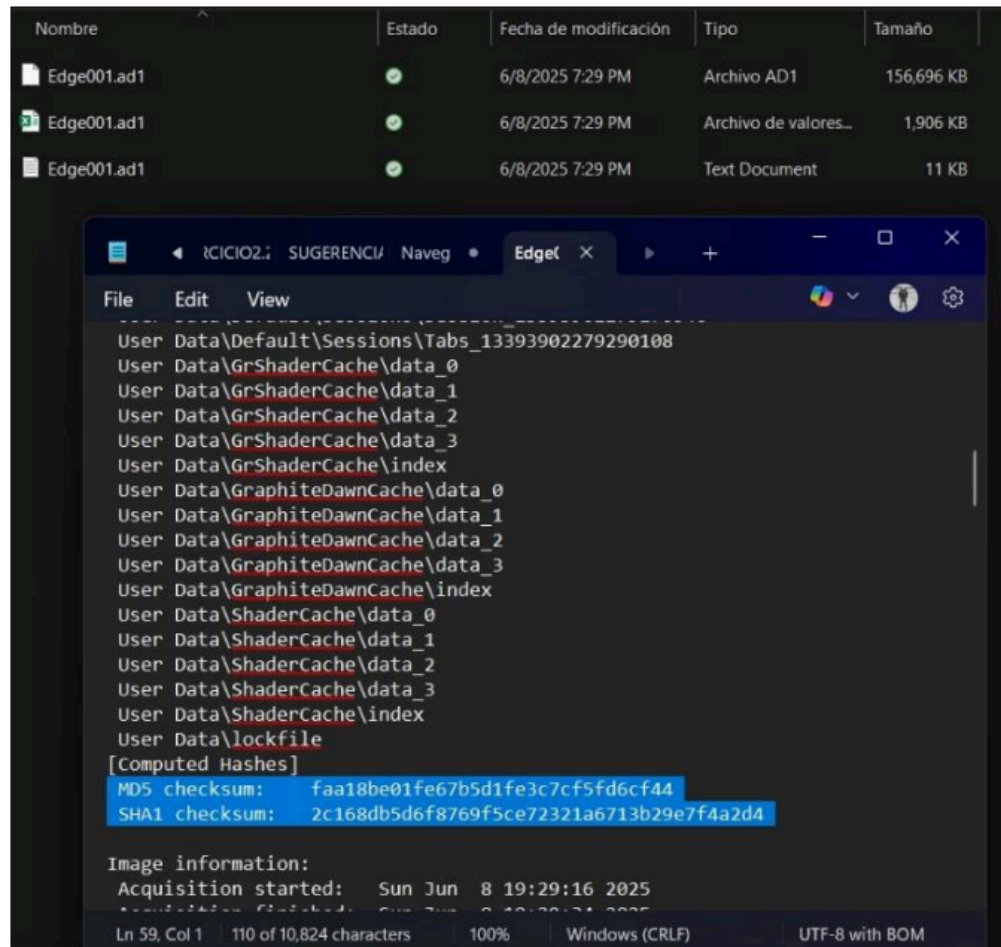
| Nombre | Estado | Fecha de modificación | Tipo | Tamaño |
|---|---|---|---|---|
| Edge001.ad1 | | 6/8/2025 7:29 PM | Archivo AD1 | 156,696 KB |
| Edge001.ad1 | | 6/8/2025 7:29 PM | Archivo de valores... | 1,906 KB |
| Edge001.ad1 | | 6/8/2025 7:29 PM | Text Document | 11 KB |

ːCICIO2.ː SUGERENCIː Naveg ● Edge( ×

File Edit View

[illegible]
User Data\Default\Sessions\Tabs_13393902279290108
User Data\GrShaderCache\data_0
User Data\GrShaderCache\data_1
User Data\GrShaderCache\data_2
User Data\GrShaderCache\data_3
User Data\GrShaderCache\index
User Data\GraphiteDawnCache\data_0
User Data\GraphiteDawnCache\data_1
User Data\GraphiteDawnCache\data_2
User Data\GraphiteDawnCache\data_3
User Data\GraphiteDawnCache\index
User Data\ShaderCache\data_0
User Data\ShaderCache\data_1
User Data\ShaderCache\data_2
User Data\ShaderCache\data_3
User Data\ShaderCache\index
User Data\lockfile
[Computed Hashes]
MD5 checksum: faa18be01fe67b5d1fe3c7cf5fd6cf44
SHA1 checksum: 2c168db5d6f8769f5ce72321a6713b29e7f4a2d4

Image information:
Acquisition started: Sun Jun 8 19:29:16 2025
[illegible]

Ln 59, Col 1 110 of 10,824 characters 100% Windows (CRLF) UTF-8 with BOM